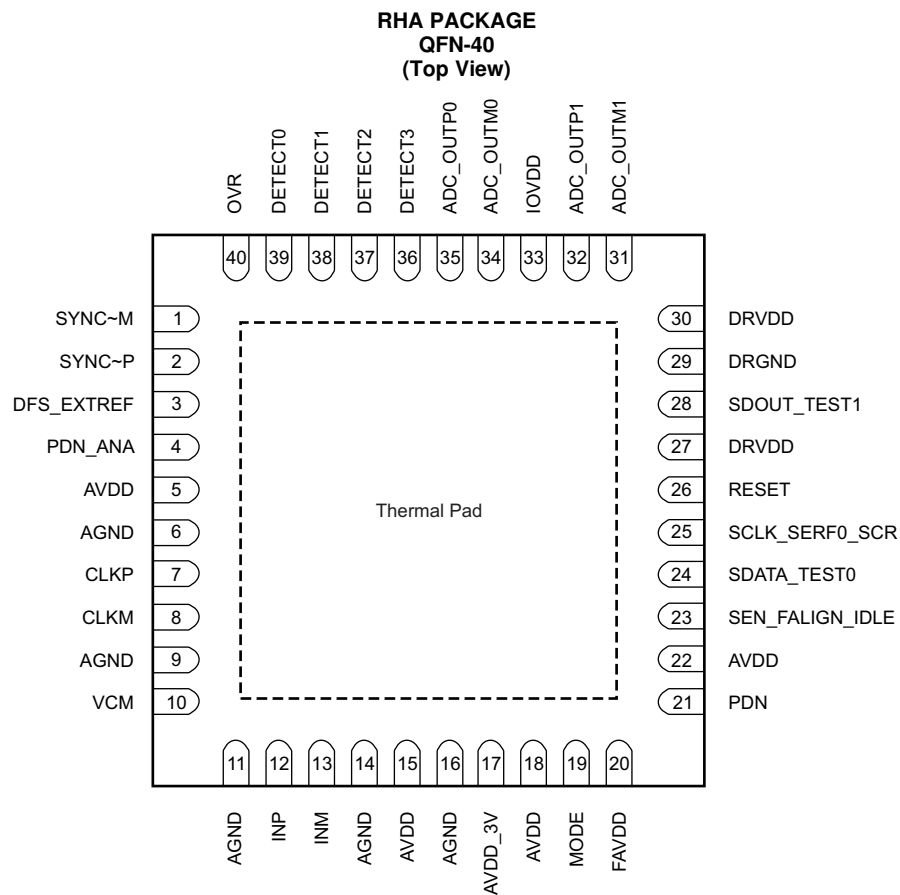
RHA PACKAGE
QFN-40
(Top View)

OVR
DETECT0
DETECT1
DETECT2
DETECT3
ADC_OUTP0
ADC_OUTM0
IOVDD
ADC_OUTP1
ADC_OUTM1

40 39 38 37 36 35 34 33 32 31

SYNC~M 1
SYNC~P 2
DFS_EXTREF 3
PDN_ANA 4
AVDD 5
AGND 6
CLKP 7
CLKM 8
AGND 9
VCM 10

Thermal Pad

30 DRVDD
29 DRGND
28 SDOUT_TEST1
27 DRVDD
26 RESET
25 SCLK_SERF0_SCR
24 SDATA_TEST0
23 SEN_FALIGN_IDLE
22 AVDD
21 PDN

11 12 13 14 15 16 17 18 19 20

AGND
INP
INM
AGND
AVDD
AGND
AVDD_3V
AVDD
MODE
FAVDD